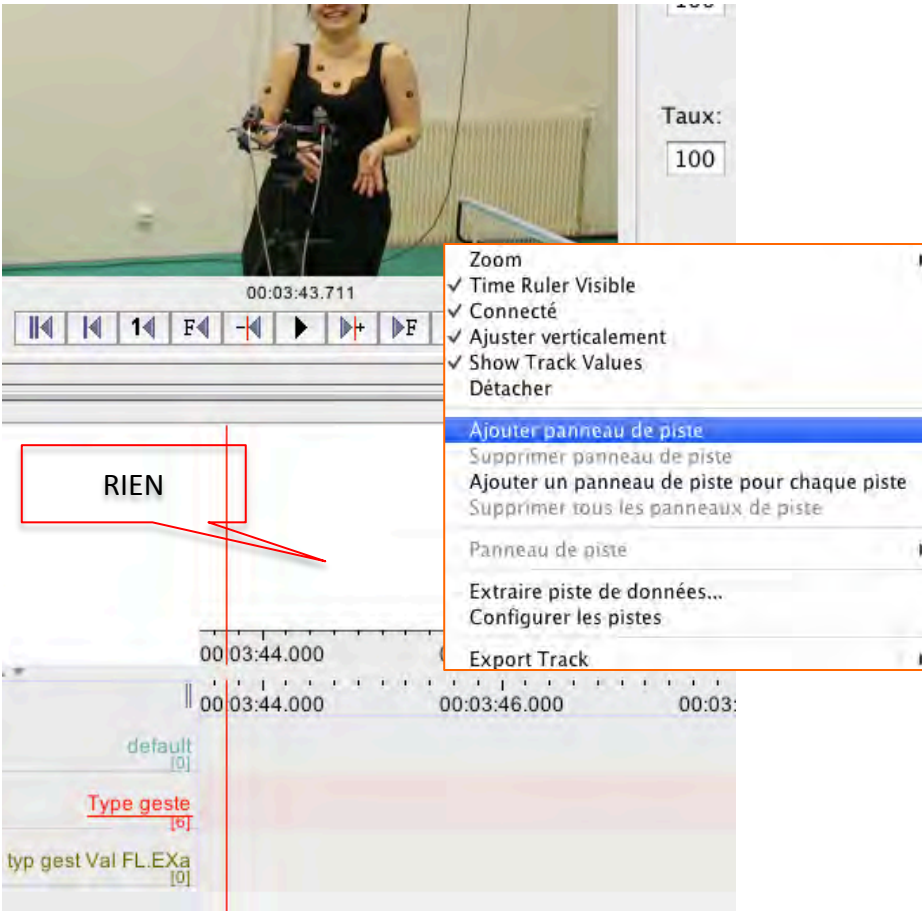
Taux:

100

00:03:43.711

1◀

F◀

▶F

Zoom
✓ Time Ruler Visible
✓ Connecté
✓ Ajuster verticalement
✓ Show Track Values
Détacher

Ajouter panneau de piste
Supprimer panneau de piste
Ajouter un panneau de piste pour chaque piste
Supprimer tous les panneaux de piste

Panneau de piste

Extraire piste de données...
Configurer les pistes

Export Track

RIEN

00:03:44.000

00:03:44.000

00:03:46.000

00:03:

default
[0]

Type geste
[6]

typ gest Val FL.EXa
[0]